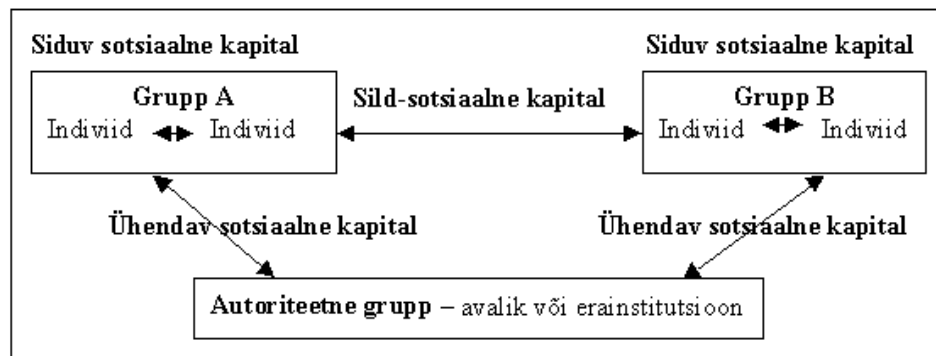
Siduv sotsiaalne kapital

Grupp A
Indiviid Indiviid

Sild-sotsiaalne kapital

Siduv sotsiaalne kapital

Grupp B
Indiviid Indiviid

Ühendav sotsiaalne kapital

Ühendav sotsiaalne kapital

Autoriteetne grupp – avalik või erainstitutsioon